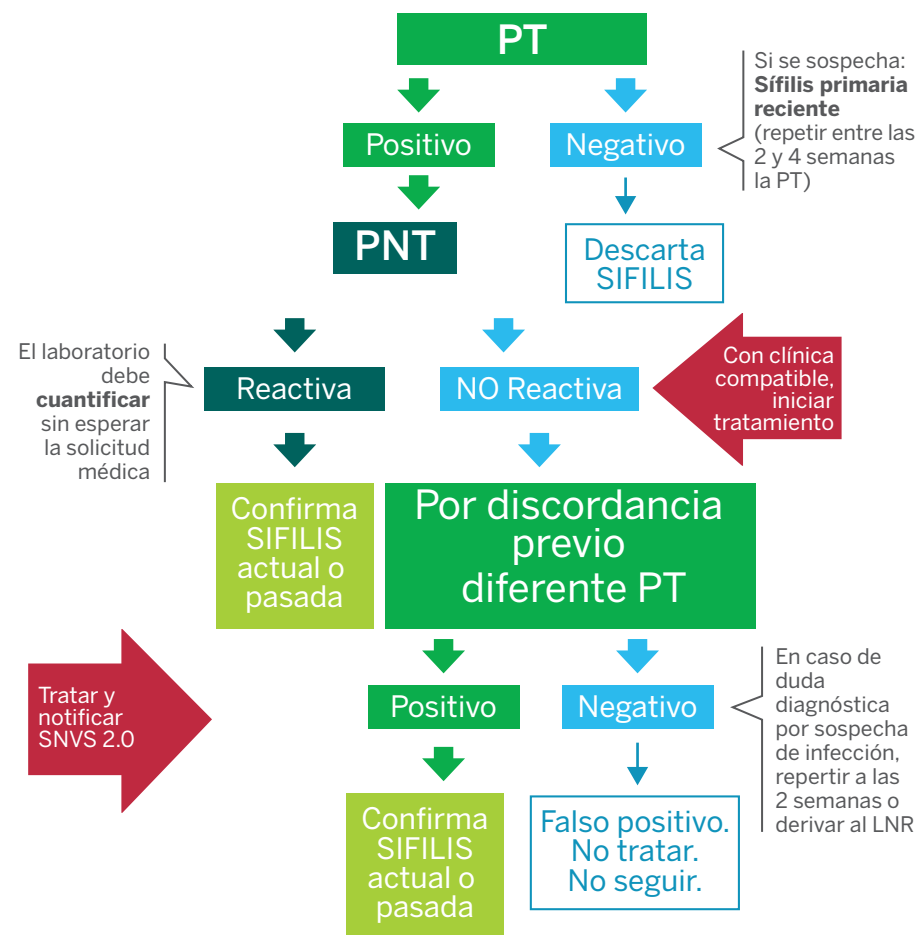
PT

Positivo

Negativo

Si se sospecha: **Sífilis primaria reciente** (repetir entre las 2 y 4 semanas la PT)

PNT

Descarta SIFILIS

El laboratorio debe **cuantificar** sin esperar la solicitud médica

Reactiva

NO Reactiva

Con clínica compatible, iniciar tratamiento

Confirma SIFILIS actual o pasada

Por discordancia previo diferente PT

Tratar y notificar SNVS 2.0

Positivo

Negativo

En caso de duda diagnóstica por sospecha de infección, repertir a las 2 semanas o derivar al LNR

Confirma SIFILIS actual o pasada

Falso positivo. No tratar. No seguir.